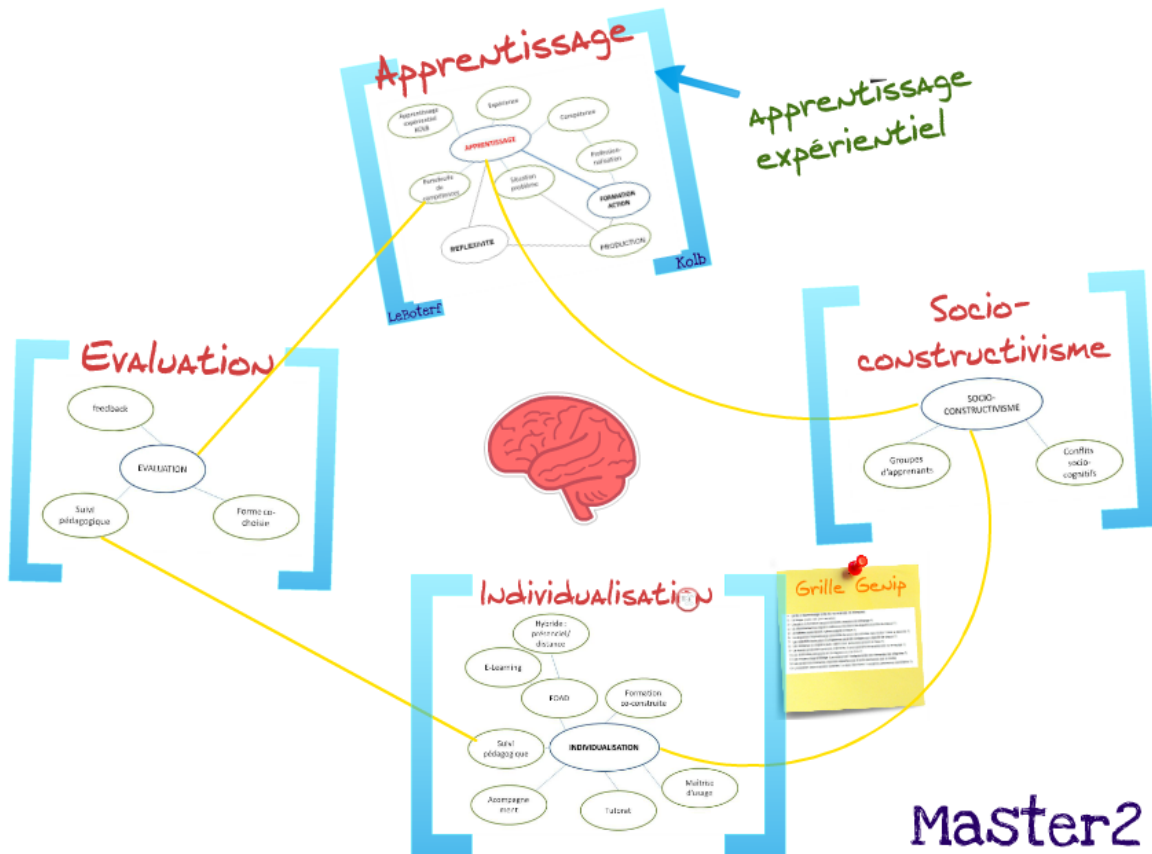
Apprentissage

Apprentissage expérientiel
Kolb
Expérience
Compétence
APPRENTISSAGE
Profession-nalisation
Transfert de compétences
Situation problème
FORMATION ACTION
REFLEXIVITE
PRODUCTION
Kolb
LeBoterf

Evaluation

feedback
EVALUATION
Suivi pédagogique
Forme co-choisie

Socio-constructivisme

SOCIO-CONSTRUCTIVISME
Groupes d'apprenants
Conflits socio-cognitifs

Grille Genip

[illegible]

Individualisation

Hybride : présentiel/ distance
E-Learning
FOAD
Formation co-construite
Suivi pédagogique
INDIVIDUALISATION
Maîtrise d'usage
Accompagnement
Tutorat

Master2